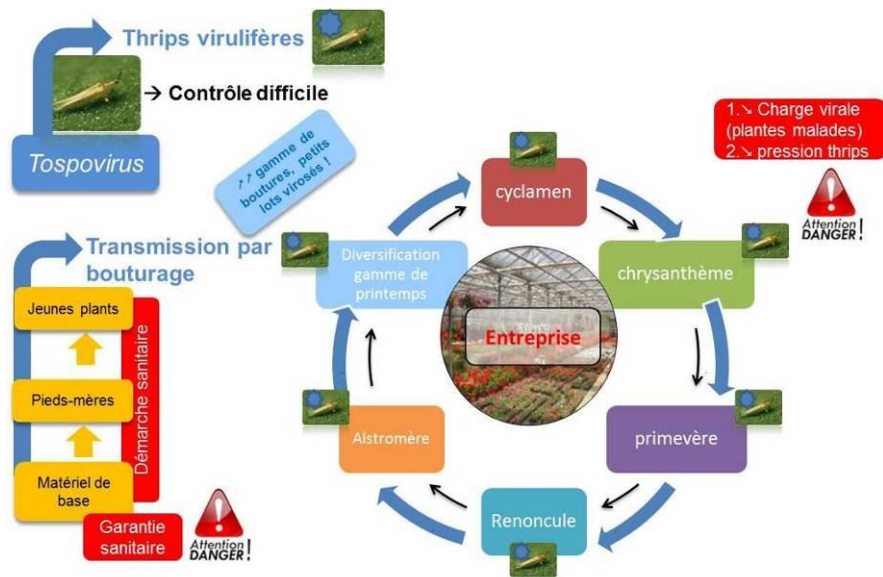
Thrips virulifères

→ Contrôle difficile

Tospovirus

↗↗ gamme de boutures, petits lots virosés !

Transmission par bouturage

Jeunes plants

Pieds-mères

Matériel de base

Démarche sanitaire

Garantie sanitaire

Attention DANGER !

1.↘ Charge virale (plantes malades)
2.↘ pression thrips

Attention DANGER !

cyclamen

chrysanthème

primevère

Renoncule

Alstromère

Diversification gamme de printemps

Entreprise